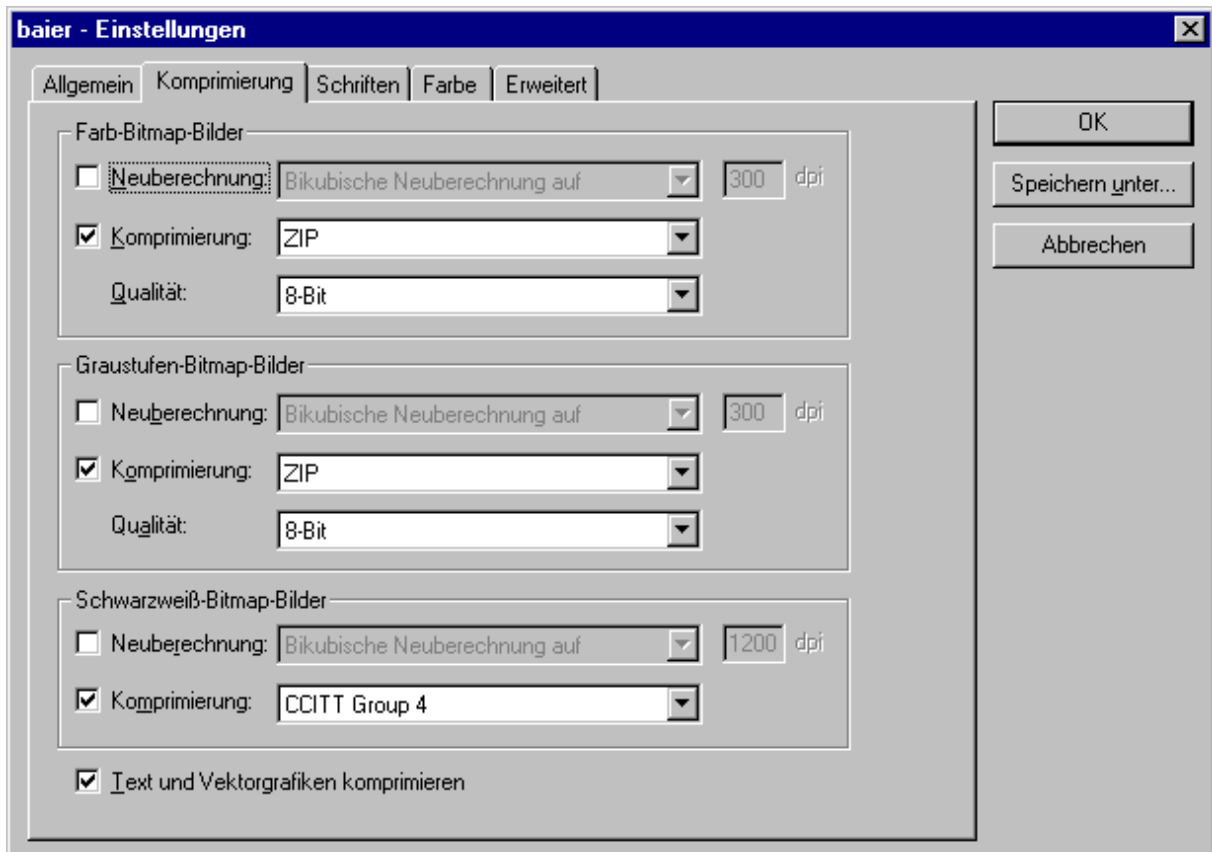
baier - Einstellungen

Allgemein | Komprimierung | Schriften | Farbe | Erweitert

OK

Speichern unter...

Abbrechen

Farb-Bitmap-Bilder

Neuberechnung: Bikubische Neuberechnung auf 300 dpi

Komprimierung: ZIP

Qualität: 8-Bit

Graustufen-Bitmap-Bilder

Neuberechnung: Bikubische Neuberechnung auf 300 dpi

Komprimierung: ZIP

Qualität: 8-Bit

Schwarzweiß-Bitmap-Bilder

Neuberechnung: Bikubische Neuberechnung auf 1200 dpi

Komprimierung: CCITT Group 4

Text und Vektorgrafiken komprimieren